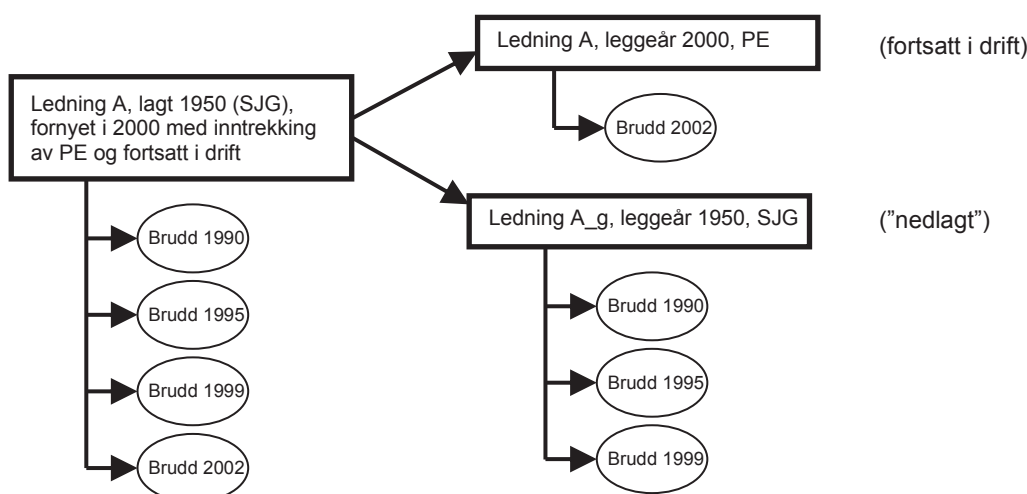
Ledning A, lagt 1950 (SJG), fornyet i 2000 med inntrekking av PE og fortsatt i drift

Brudd 1990

Brudd 1995

Brudd 1999

Brudd 2002

Ledning A, leggeår 2000, PE

(fortsatt i drift)

Brudd 2002

Ledning A_g, leggeår 1950, SJG

(”nedlagt”)

Brudd 1990

Brudd 1995

Brudd 1999